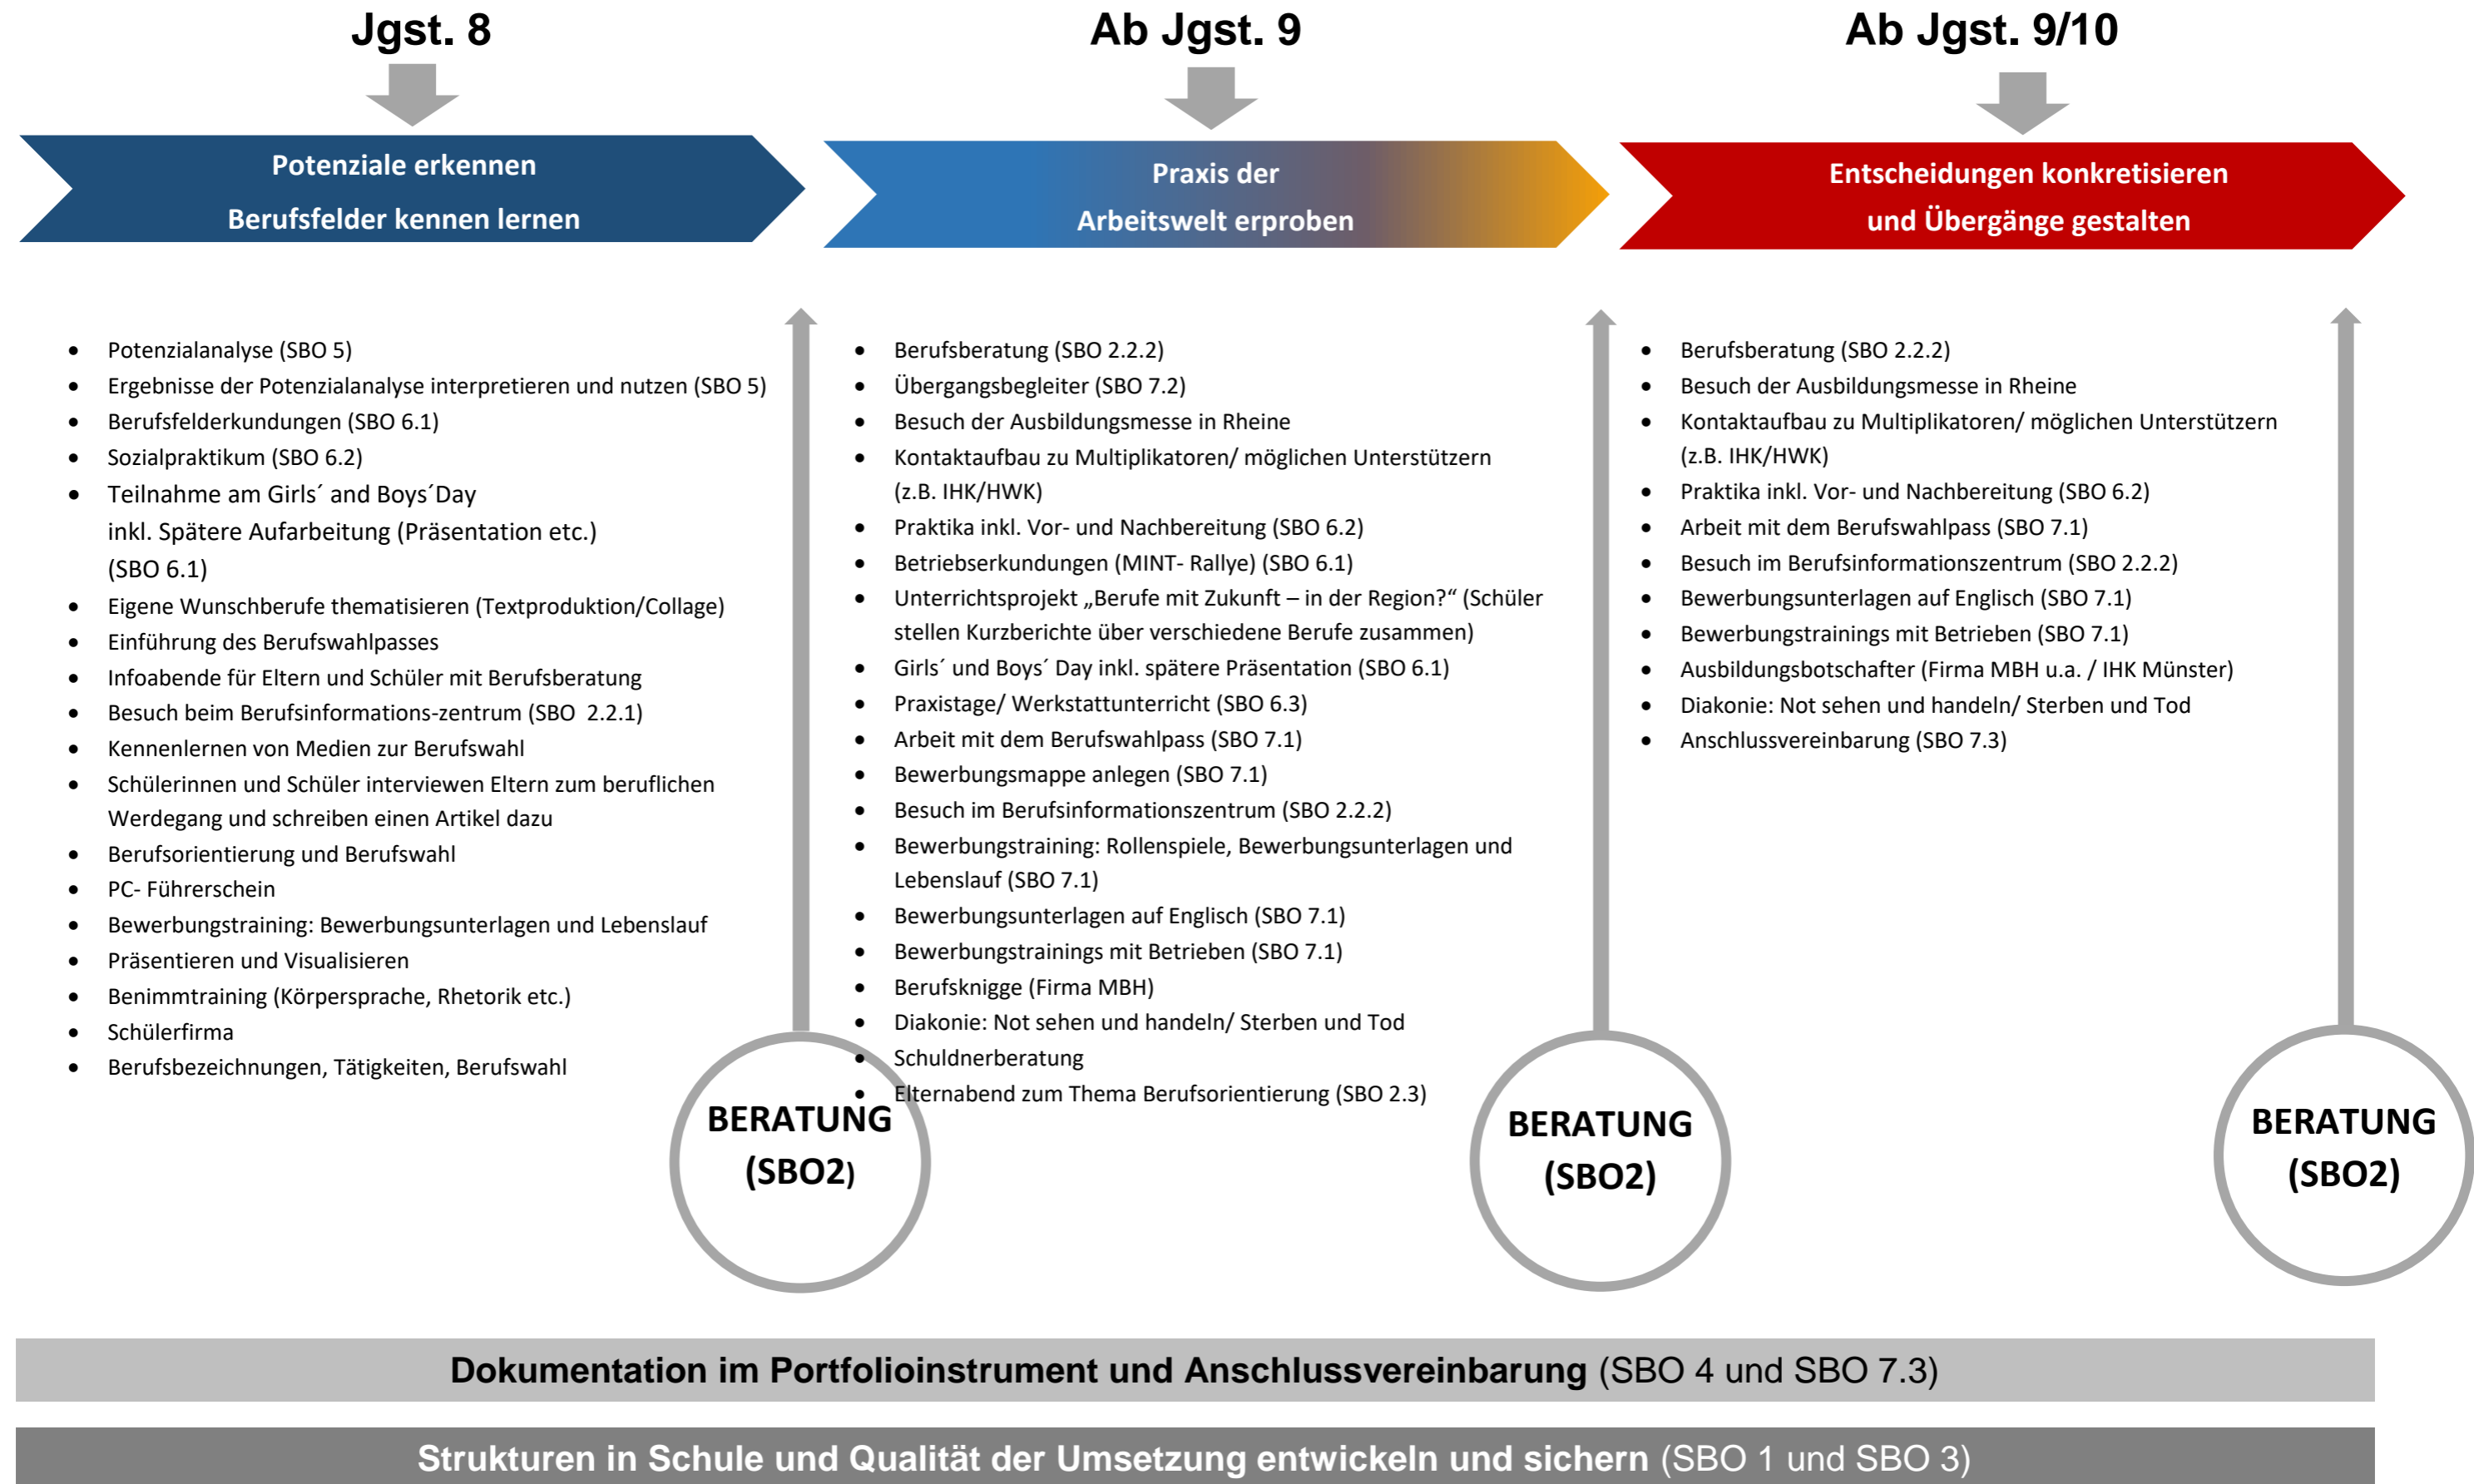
Jgst. 8

Potenziale erkennen
Berufsfelder kennen lernen

- Potenzialanalyse (SBO 5)
- Ergebnisse der Potenzialanalyse interpretieren und nutzen (SBO 5)
- Berufsfelderkundungen (SBO 6.1)
- Sozialpraktikum (SBO 6.2)
- Teilnahme am Girls´ and Boys´Day inkl. Spätere Aufarbeitung (Präsentation etc.) (SBO 6.1)
- Eigene Wunschberufe thematisieren (Textproduktion/Collage)
- Einführung des Berufswahlpasses
- Infoabende für Eltern und Schüler mit Berufsberatung
- Besuch beim Berufsinformations-zentrum (SBO 2.2.1)
- Kennenlernen von Medien zur Berufswahl
- Schülerinnen und Schüler interviewen Eltern zum beruflichen Werdegang und schreiben einen Artikel dazu
- Berufsorientierung und Berufswahl
- PC- Führerschein
- Bewerbungstraining: Bewerbungsunterlagen und Lebenslauf
- Präsentieren und Visualisieren
- Benimmtraining (Körpersprache, Rhetorik etc.)
- Schülerfirma
- Berufsbezeichnungen, Tätigkeiten, Berufswahl

BERATUNG
(SBO2)

Ab Jgst. 9

Praxis der
Arbeitswelt erproben

- Berufsberatung (SBO 2.2.2)
- Übergangsbegleiter (SBO 7.2)
- Besuch der Ausbildungsmesse in Rheine
- Kontaktaufbau zu Multiplikatoren/ möglichen Unterstützern (z.B. IHK/HWK)
- Praktika inkl. Vor- und Nachbereitung (SBO 6.2)
- Betriebserkundungen (MINT- Rallye) (SBO 6.1)
- Unterrichtsprojekt „Berufe mit Zukunft – in der Region?“ (Schüler stellen Kurzberichte über verschiedene Berufe zusammen)
- Girls´ und Boys´ Day inkl. spätere Präsentation (SBO 6.1)
- Praxistage/ Werkstattunterricht (SBO 6.3)
- Arbeit mit dem Berufswahlpass (SBO 7.1)
- Bewerbungsmappe anlegen (SBO 7.1)
- Besuch im Berufsinformationszentrum (SBO 2.2.2)
- Bewerbungstraining: Rollenspiele, Bewerbungsunterlagen und Lebenslauf (SBO 7.1)
- Bewerbungsunterlagen auf Englisch (SBO 7.1)
- Bewerbungstrainings mit Betrieben (SBO 7.1)
- Berufsknigge (Firma MBH)
- Diakonie: Not sehen und handeln/ Sterben und Tod
- Schuldnerberatung
- Elternabend zum Thema Berufsorientierung (SBO 2.3)

BERATUNG
(SBO2)

Ab Jgst. 9/10

Entscheidungen konkretisieren
und Übergänge gestalten

- Berufsberatung (SBO 2.2.2)
- Besuch der Ausbildungsmesse in Rheine
- Kontaktaufbau zu Multiplikatoren/ möglichen Unterstützern (z.B. IHK/HWK)
- Praktika inkl. Vor- und Nachbereitung (SBO 6.2)
- Arbeit mit dem Berufswahlpass (SBO 7.1)
- Besuch im Berufsinformationszentrum (SBO 2.2.2)
- Bewerbungsunterlagen auf Englisch (SBO 7.1)
- Bewerbungstrainings mit Betrieben (SBO 7.1)
- Ausbildungsbotschafter (Firma MBH u.a. / IHK Münster)
- Diakonie: Not sehen und handeln/ Sterben und Tod
- Anschlussvereinbarung (SBO 7.3)

BERATUNG
(SBO2)

Dokumentation im Portfolioinstrument und Anschlussvereinbarung (SBO 4 und SBO 7.3)

Strukturen in Schule und Qualität der Umsetzung entwickeln und sichern (SBO 1 und SBO 3)